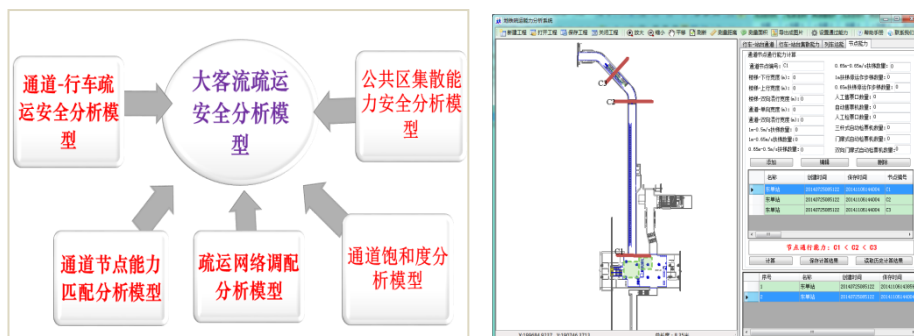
通道-行车疏运安全分析模型

大客流疏运安全分析模型

公共区集散能力安全分析模型

通道节点能力匹配分析模型

疏运网络调配分析模型

通道饱和度分析模型

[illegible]

新建工程 打开工程 保存工程 关闭工程 放大 缩小 平移 图例 测量面积 自动成图片 设置通过能力 单线等级 参数标注

疗车-站台通道 疗车-站台通道能力 疗车出站 节点能力

通道节点能力计算

通道节点编号: C1

楼梯-下行宽度(m): 0

楼梯-上行宽度(m): 0

楼梯-双向混行宽度(m): 0

通道-单向宽度(m): 0

通道-双向混行宽度(m): 0

1m-0.5m/s扶梯数量: 0

1m-0.65m/s扶梯数量: 0

0.65m-0.5m/s扶梯数量: 0

0.65m-0.65m/s扶梯数量: 0

1m扶梯停运作步梯数量: 0

0.65m扶梯停运作步梯数量: 0

人工售票口数量: 0

自动售票机数量: 0

人工检票口数量: 0

三杆式自动检票机数量: 0

门扉式自动检票机数量: 0

双向门扉式自动检票机数量: 0

添加 编辑 删除

| | 名称 | 创建时间 | 保存时间 | 节点编号 |
|---|---|---|---|---|
| ▶ | 东单站 | 20140725085122 | 20141061440084 | C1 |
| | 东单站 | 20140725085122 | 20141061440084 | C2 |
| | 东单站 | 20140725085122 | 20141061440084 | C3 |

节点通行能力：C1 < C2 < C3

计算 保存计算结果 读取历史计算结果

| | 序号 | 名称 | 创建时间 | 保存时间 |
|---|---|---|---|---|
| | 1 | 东单站 | 20140725085122 | 20141061440084 |
| ▶ | 1 | 东单站 | 20140725085122 | 20141061440084 |

C1

C3

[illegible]